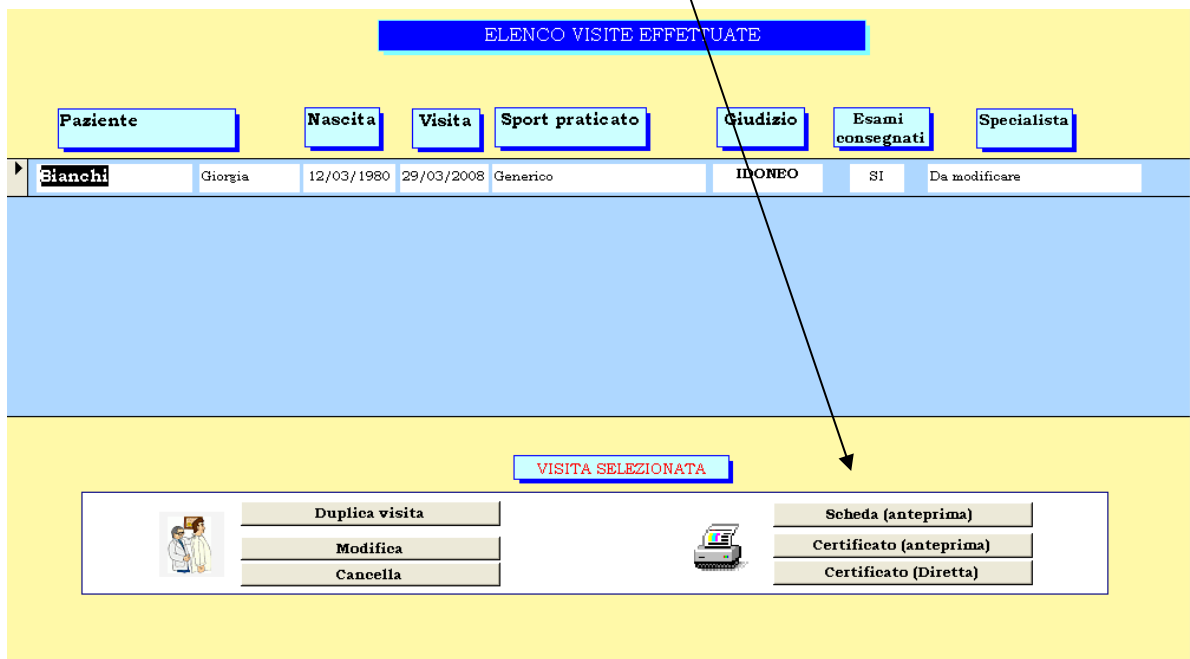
ELENCO VISITE EFFETTUATE

| Paziente | | Nascita | Visita | Sport praticato | Giudizio | Esami consegnati | Specialista |
|---|---|---|---|---|---|---|---|
| Bianchi | Giorgia | 12/03/1980 | 29/03/2008 | Generico | IDONEO | SI | Da modificare |

VISITA SELEZIONATA

Duplica visita

Modifica

Cancella

Scheda (anteprima)

Certificato (anteprima)

Certificato (Diretta)